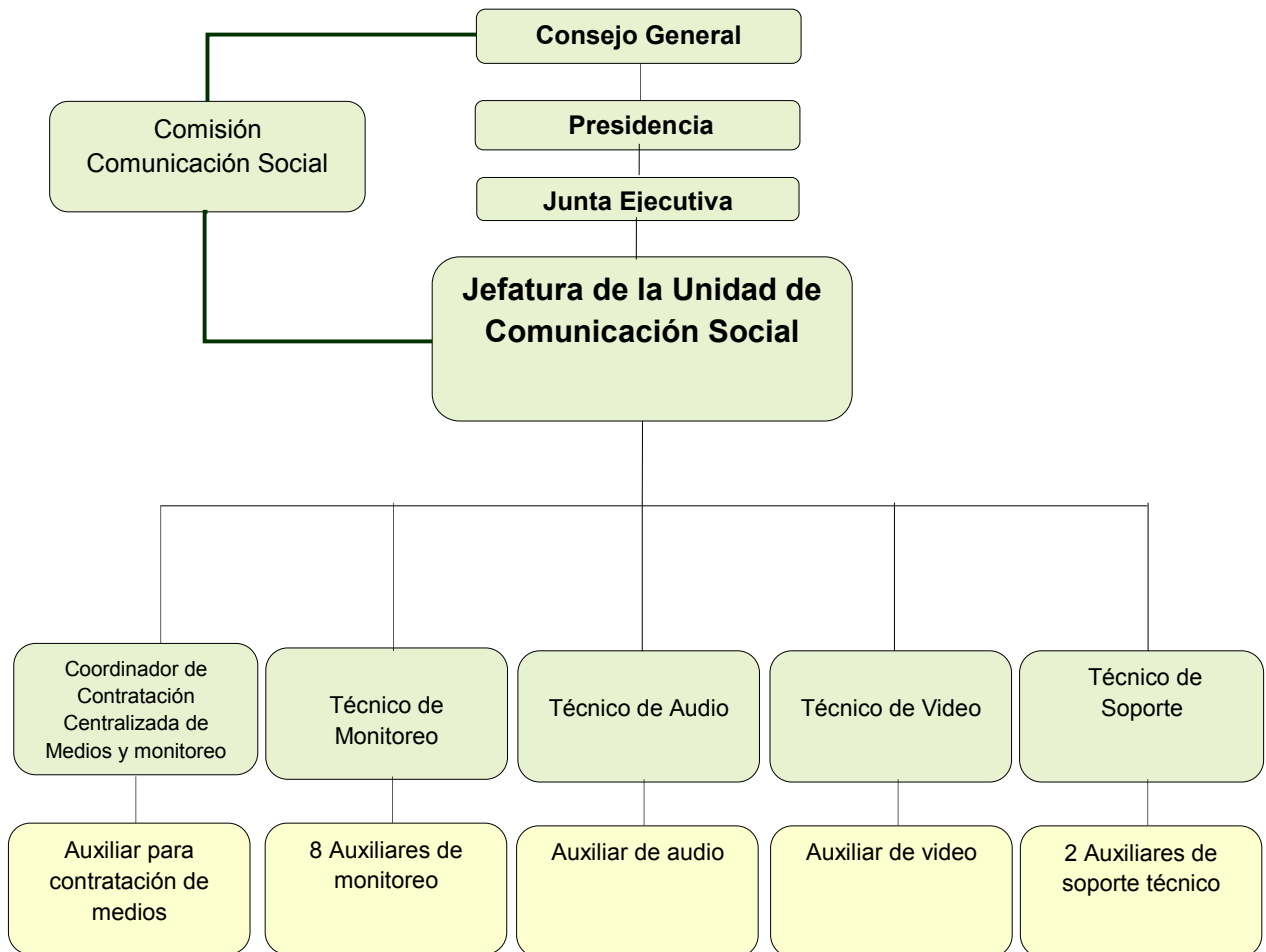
Consejo General

Comisión Comunicación Social

Presidencia

Junta Ejecutiva

Jefatura de la Unidad de Comunicación Social

Coordinador de Contratación Centralizada de Medios y monitoreo

Técnico de Monitoreo

Técnico de Audio

Técnico de Video

Técnico de Soporte

Auxiliar para contratación de medios

8 Auxiliares de monitoreo

Auxiliar de audio

Auxiliar de video

2 Auxiliares de soporte técnico